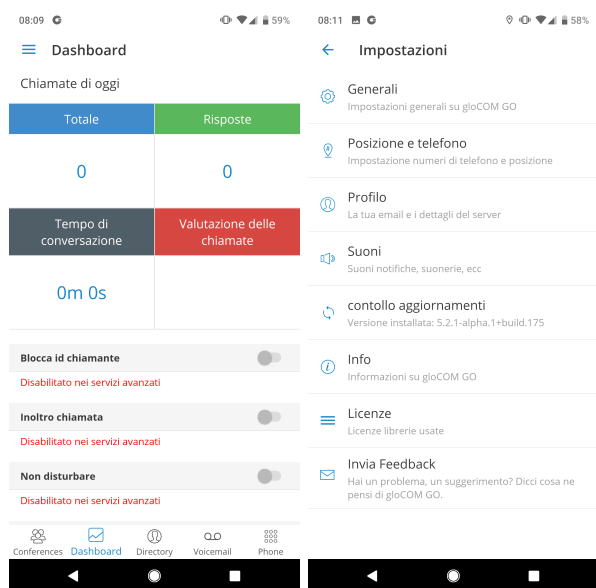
08:09 59%

Dashboard

Chiamate di oggi

| Totale | Risposte |
|---|---|
| 0 | 0 |
| Tempo di conversazione | Valutazione delle chiamate |
| 0m 0s | |

Blocca id chiamante
Disabilitato nei servizi avanzati

Inoltro chiamata
Disabilitato nei servizi avanzati

Non disturbare
Disabilitato nei servizi avanzati

Conferences Dashboard Directory Voicemail Phone

08:11 58%

Impostazioni

Generali
Impostazioni generali su gloCOM GO

Posizione e telefono
Impostazione numeri di telefono e posizione

Profilo
La tua email e i dettagli del server

Suoni
Suoni notifiche, suonerie, ecc

contollo aggiornamenti
Versione installata: 5.2.1-alpha.1+build.175

Info
Informazioni su gloCOM GO

Licenze
Licenze librerie usate

Invia Feedback
Hai un problema, un suggerimento? Dicci cosa ne pensi di gloCOM GO.